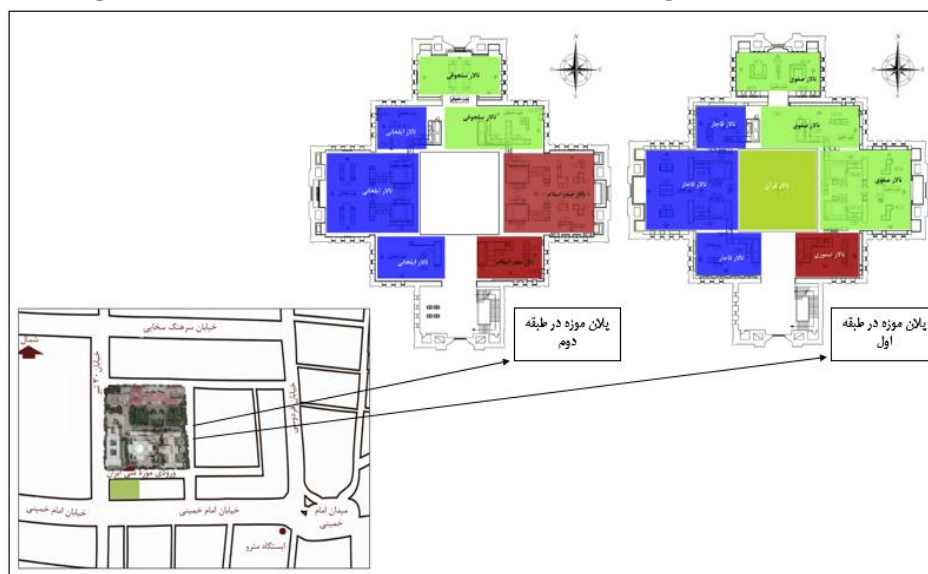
تالار سلجوقی
تالار سلجوقی
تالار ایلخانی
تالار ایلخانی
تالار ایلخانی
تالار صفوی
تالار صفوی
تالار قاجار
تالار قاجار
تالار قاجار
تالار ایران
تالار صفوی
تالار تیموری

پلان موزه در طبقه دوم

پلان موزه در طبقه اول

شمال
خیابان سرهنگ سخایی
ورودی موزه ملی ایران
خیابان امام خمینی
خیابان امام خمینی
میدان امام خمینی
ایستگاه مترو